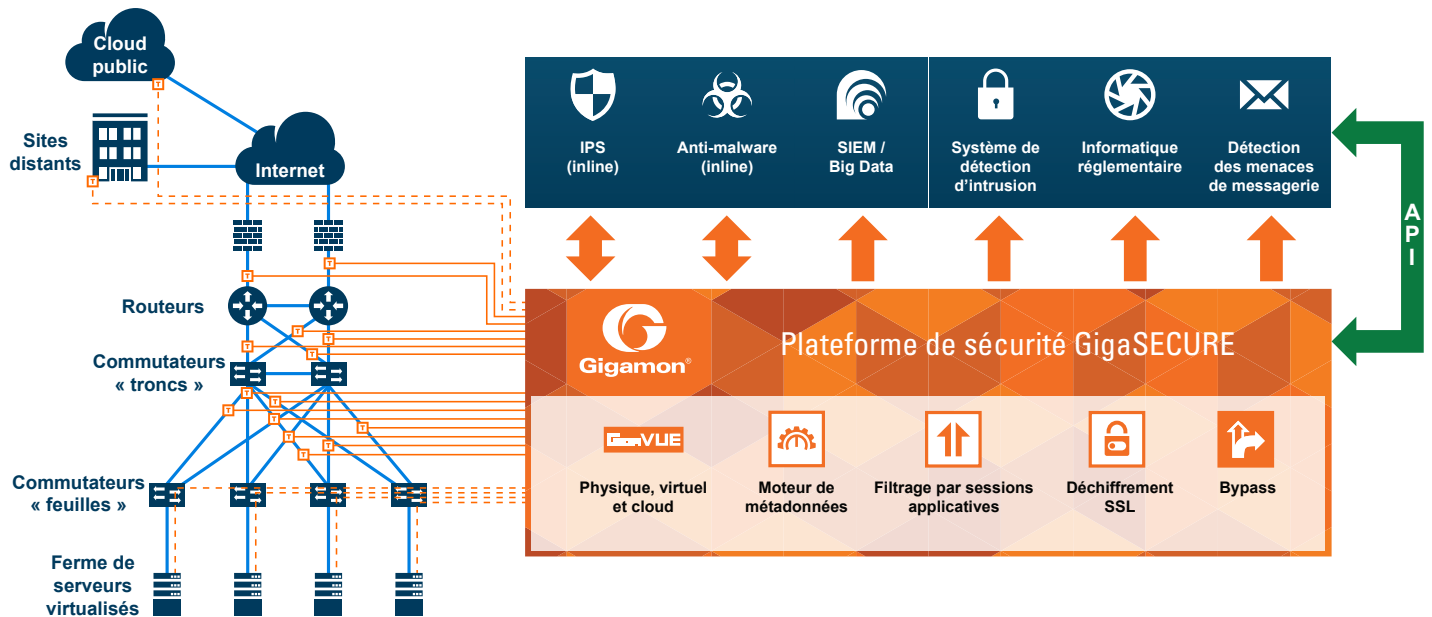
Cloud public

Sites distants

Internet

Routeurs

Commutateurs « troncs »

Commutateurs « feuilles »

Ferme de serveurs virtualisés

IPS (inline)

Anti-malware (inline)

SIEM / Big Data

Système de détection d'intrusion

Informatique réglementaire

Détection des menaces de messagerie

API

Gigamon®

Plateforme de sécurité GigaSECURE

GigaVUE

Physique, virtuel et cloud

Moteur de métadonnées

Filtrage par sessions applicatives

Déchiffrement SSL

Bypass